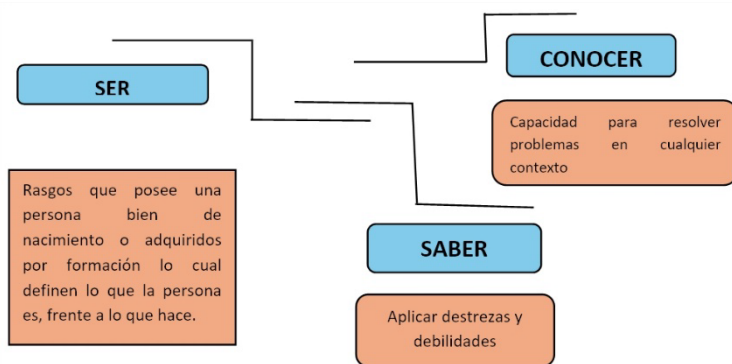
SER

CONOCER

Capacidad para resolver problemas en cualquier contexto

Rasgos que posee una persona bien de nacimiento o adquiridos por formación lo cual definen lo que la persona es, frente a lo que hace.

SABER

Aplicar destrezas y debilidades